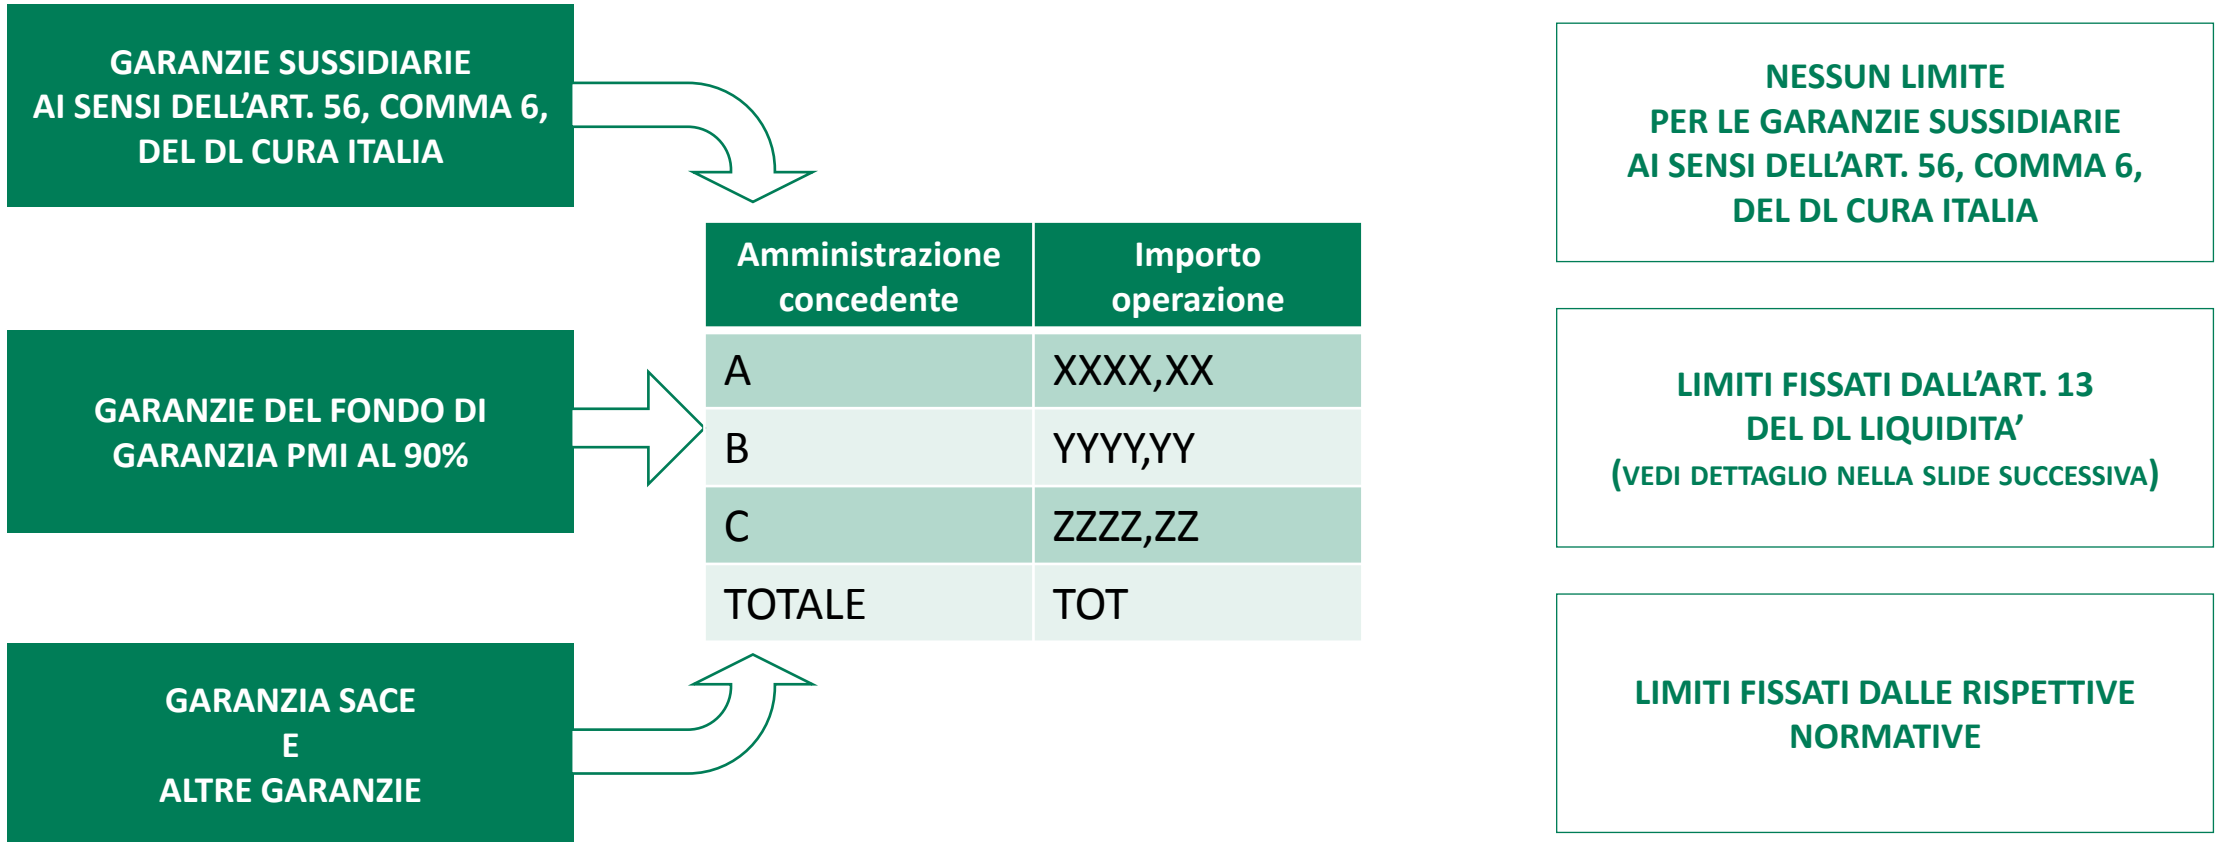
GARANZIE SUSSIDIARIE AI SENSI DELL'ART. 56, COMMA 6, DEL DL CURA ITALIA

GARANZIE DEL FONDO DI GARANZIA PMI AL 90%

GARANZIA SACE E ALTRE GARANZIE

| Amministrazione concedente | Importo operazione |
|---|---|
| A | XXXX,XX |
| B | YYYY,YY |
| C | ZZZZ,ZZ |
| TOTALE | TOT |

NESSUN LIMITE PER LE GARANZIE SUSSIDIARIE AI SENSI DELL'ART. 56, COMMA 6, DEL DL CURA ITALIA

LIMITI FISSATI DALL'ART. 13 DEL DL LIQUIDITA' (VEDI DETTAGLIO NELLA SLIDE SUCCESSIVA)

LIMITI FISSATI DALLE RISPETTIVE NORMATIVE